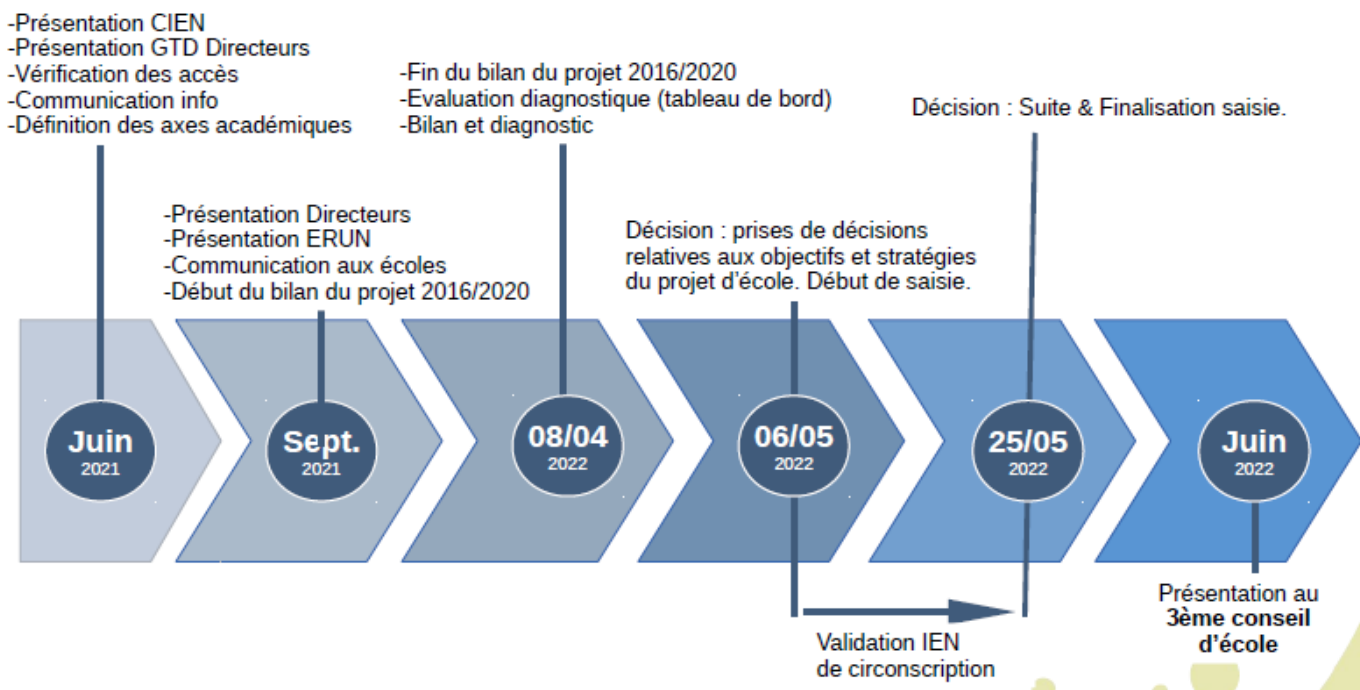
-Présentation CIEN
-Présentation GTD Directeurs
-Vérification des accès
-Communication info
-Définition des axes académiques

-Présentation Directeurs
-Présentation ERUN
-Communication aux écoles
-Début du bilan du projet 2016/2020

-Fin du bilan du projet 2016/2020
-Evaluation diagnostique (tableau de bord)
-Bilan et diagnostic

Décision : prises de décisions relatives aux objectifs et stratégies du projet d'école. Début de saisie.

Décision : Suite & Finalisation saisie.

Juin
2021

Sept.
2021

08/04
2022

06/05
2022

25/05
2022

Juin
2022

Validation IEN de circonscription

Présentation au **3ème conseil d'école**